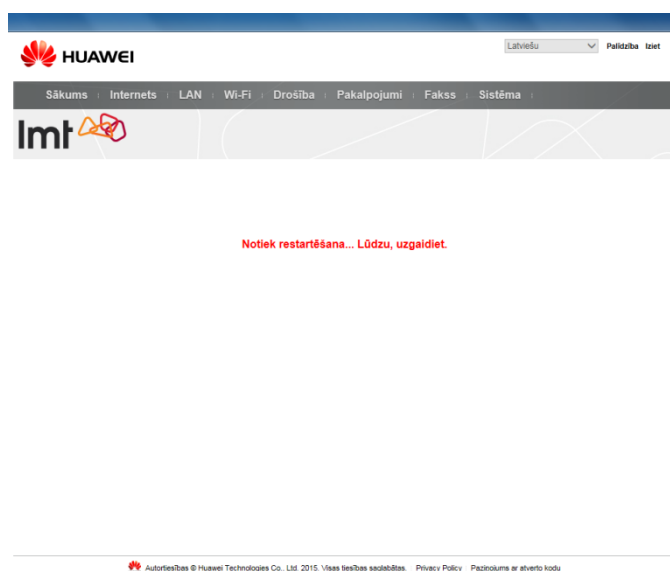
HUAWEI

Latviešu
Palīdzība Iziet

Sākums | Internets | LAN | Wi-Fi | Drošība | Pakalpojumi | Fakss | Sistēma

lmt

Notiek restartēšana... Lūdzu, uzgaidiet.

Autortiesības © Huawei Technologies Co., Ltd. 2015. Visas tiesības saglabātas. Privacy Policy Paziņojums ar atvērto kodu